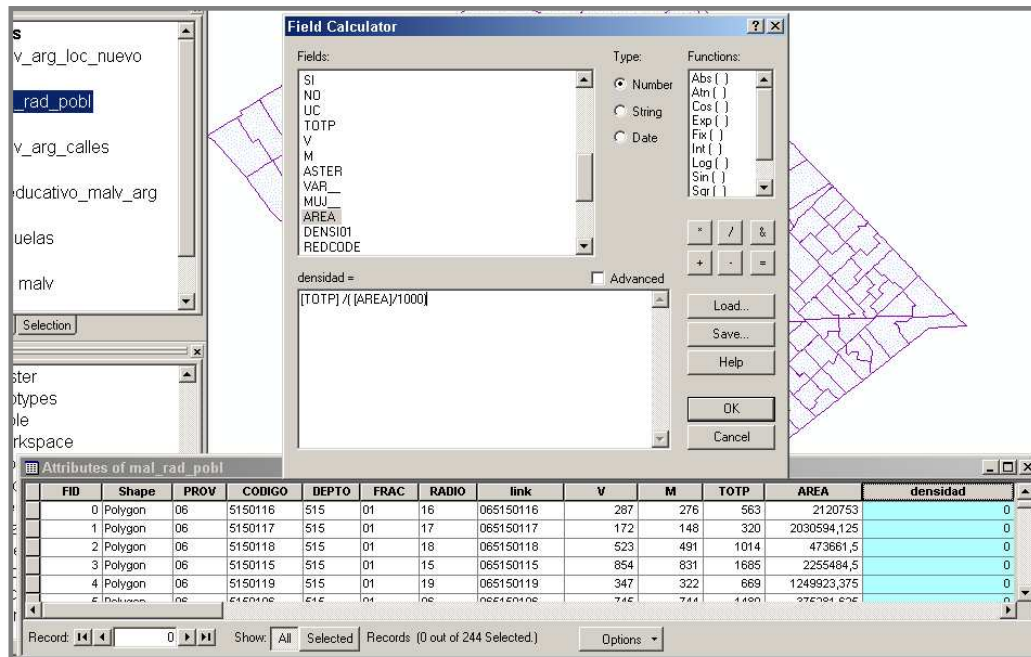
s
v_arg_loc_nuevo
_rad_pobl
v_arg_calles
educativo_malv_arg
uelas
malv
Selection
ster
otypes
le
rkspace

Field Calculator
Fields:
SI
NO
UC
TOTP
V
M
ASTER
VAR__
MUJ__
AREA
DENSI01
REDCODE
Type:
Number
String
Date
Functions:
Abs ( )
Atn ( )
Cos ( )
Exp ( )
Fix ( )
Int ( )
Log ( )
Sin ( )
Sqr ( )
*
/
&
+
-
=
densidad =
Advanced
[TOTP] /( [AREA]/1000)
Load...
Save...
Help
OK
Cancel

Attributes of mal_rad_pobl

| FID | Shape | PROV | CODIGO | DEPTO | FRAC | RADIO | link | V | M | TOTP | AREA | densidad |
|---|---|---|---|---|---|---|---|---|---|---|---|---|
| 0 | Polygon | 06 | 5150116 | 515 | 01 | 16 | 065150116 | 287 | 276 | 563 | 2120753 | 0 |
| 1 | Polygon | 06 | 5150117 | 515 | 01 | 17 | 065150117 | 172 | 148 | 320 | 2030594,125 | 0 |
| 2 | Polygon | 06 | 5150118 | 515 | 01 | 18 | 065150118 | 523 | 491 | 1014 | 473661,5 | 0 |
| 3 | Polygon | 06 | 5150115 | 515 | 01 | 15 | 065150115 | 854 | 831 | 1685 | 2255484,5 | 0 |
| 4 | Polygon | 06 | 5150119 | 515 | 01 | 19 | 065150119 | 347 | 322 | 669 | 1249923,375 | 0 |
| 5 | Polygon | 06 | 5150106 | 515 | 01 | 06 | 065150106 | 745 | 744 | 1489 | 375281,625 | 0 |

Record: 0
Show: All Selected Records (0 out of 244 Selected.)
Options